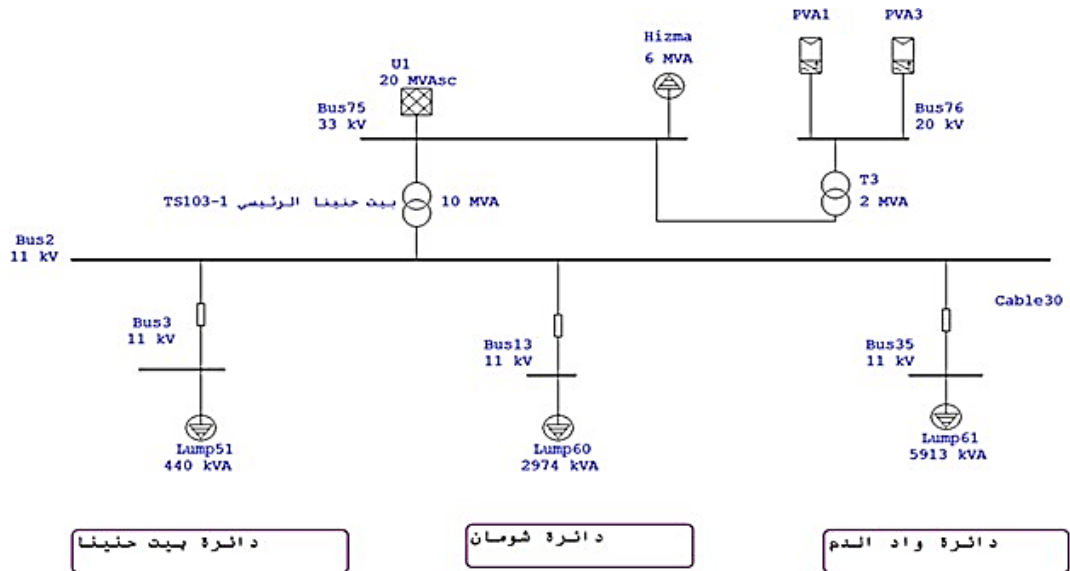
PVA1
PVA3
Hizma
6 MVA
U1
20 MVAsc
Bus75
33 kV
Bus76
20 kV
TS103-1 بيت حنينا الرئيسي
10 MVA
T3
2 MVA
Bus2
11 kV
Cable30
Bus3
11 kV
Bus13
11 kV
Bus35
11 kV
Lump51
440 kVA
Lump60
2974 kVA
Lump61
5913 kVA
دائرة بيت حنينا
دائرة شومان
دائرة واد الدم